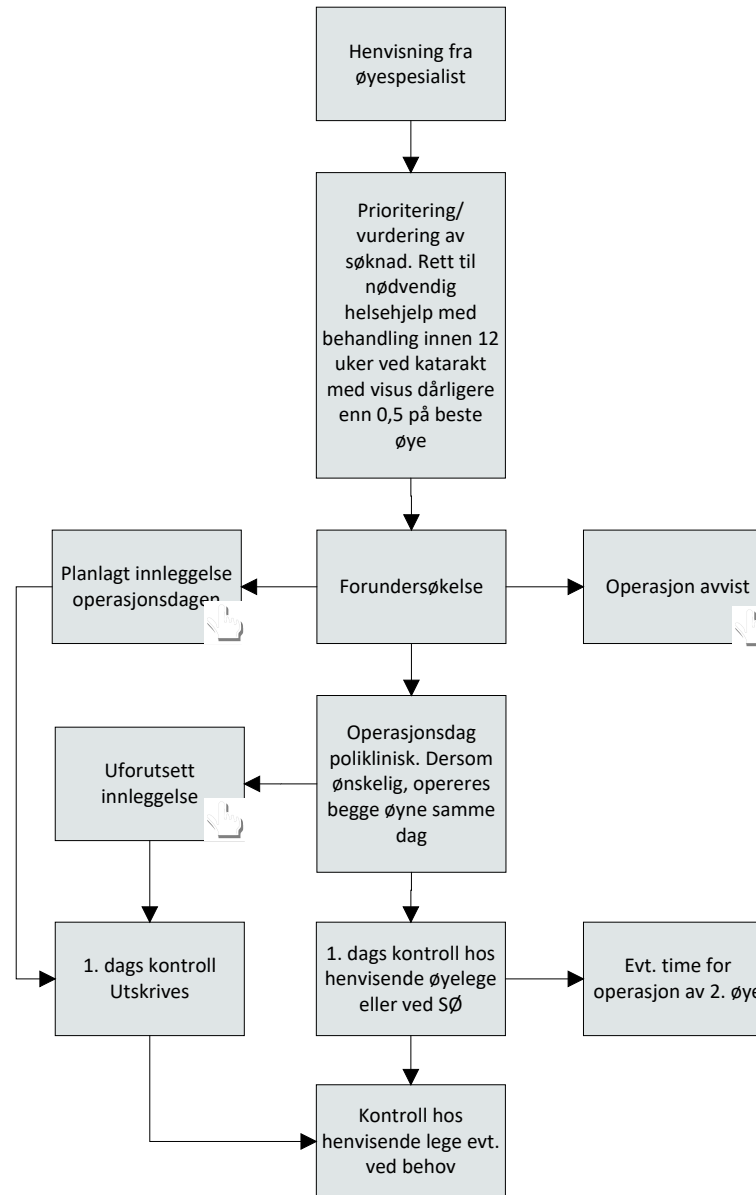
Henvisning fra øyespesialist

Prioritering/ vurdering av søknad. Rett til nødvendig helsehjelp med behandling innen 12 uker ved katarakt med visus dårligere enn 0,5 på beste øye

Planlagt innleggelse operasjonsdagen

Forundersøkelse

Operasjon avvist

Uforutsett innleggelse

Operasjonsdag poliklinisk. Dersom ønskelig, opereres begge øyne samme dag

1. dags kontroll Utskrives

1. dags kontroll hos henvisende øyelege eller ved SØ

Evt. time for operasjon av 2. øye

Kontroll hos henvisende lege evt. ved behov